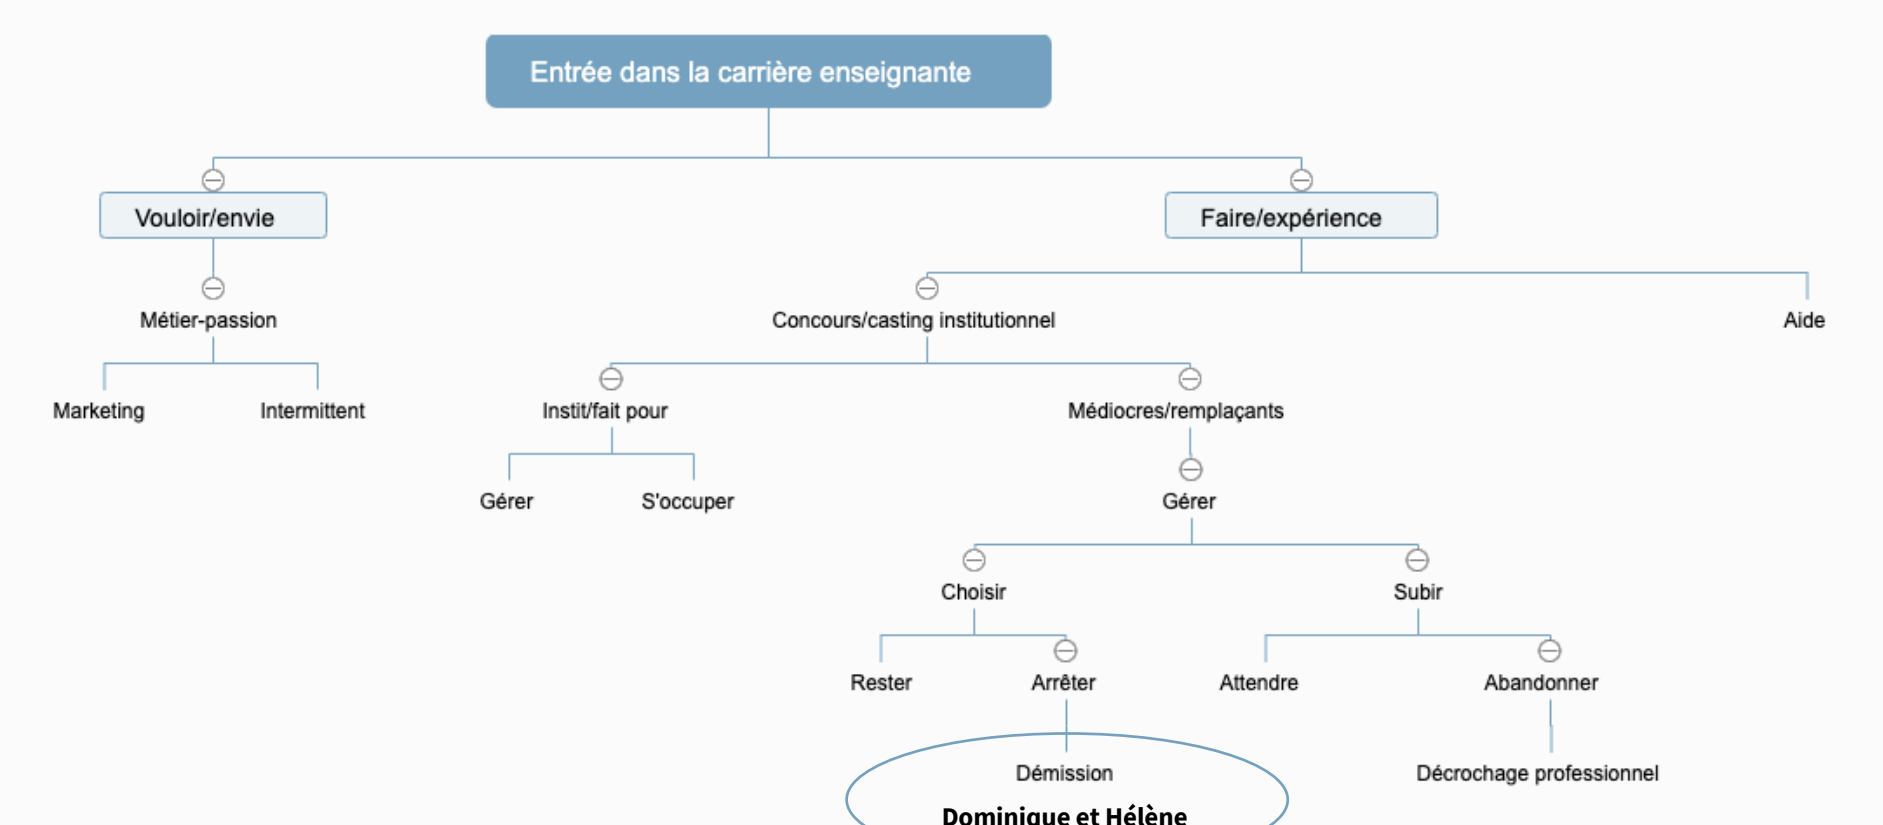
Entrée dans la carrière enseignante

Vouloir/envie

Faire/expérience

Métier-passion

Concours/casting institutionnel

Aide

Marketing

Intermittent

Instit/fait pour

Médiocres/remplaçants

Gérer

S'occuper

Gérer

Choisir

Subir

Rester

Arrêter

Attendre

Abandonner

Démission

Décrochage professionnel

Dominique et Hélène